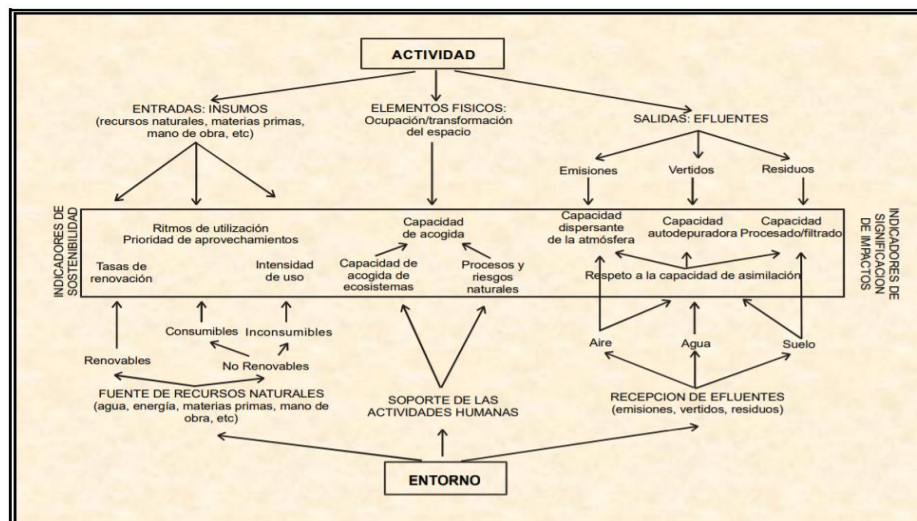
ACTIVIDAD

ENTRADAS: INSUMOS
(recursos naturales, materias primas, mano de obra, etc)

ELEMENTOS FISICOS:
Ocupación/transformación del espacio

SALIDAS: EFLUENTES

Emisiones

Vertidos

Residuos

INDICADORES DE SOSTENIBILIDAD

Ritmos de utilización
Prioridad de aprovechamientos

Tasas de renovación

Intensidad de uso

Capacidad de acogida

Capacidad de acogida de ecosistemas

Procesos y riesgos naturales

Capacidad dispersante de la atmósfera

Capacidad autodepuradora

Capacidad Procesado/filtrado

Respeto a la capacidad de asimilación

INDICADORES DE SIGNIFICACION DE IMPACTOS

Consumibles

Inconsumibles

Renovables

No Renovables

Aire

Agua

Suelo

FUENTE DE RECURSOS NATURALES
(agua, energía, materias primas, mano de obra, etc)

SOPORTE DE LAS ACTIVIDADES HUMANAS

RECEPCION DE EFLUENTES
(emisiones, vertidos, residuos)

ENTORNO